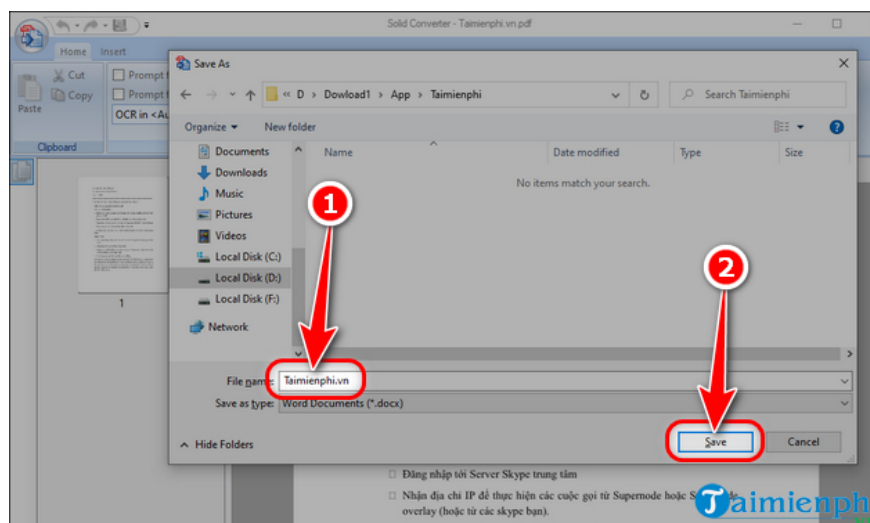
Solid Converter - Taimienphi.vn.pdf

Home
Insert

Cut
Copy
Paste
Prompt f
Prompt f
OCR in <Au
Clipboard

1

Save As

« D › Dowload1 › App › Taimienphi
Search Taimienphi

Organize ▾
New folder

Documents
Downloads
Music
Pictures
Videos
Local Disk (C:)
Local Disk (D:)
Local Disk (F:)
Network

Name
Date modified
Type
Size

No items match your search.

File name: Taimienphi.vn
Save as type: Word Documents (*.docx)

Hide Folders
Save
Cancel

1
2

Đăng nhập tới Server Skype trung tâm

Nhận địa chỉ IP để thực hiện các cuộc gọi từ Supernode hoặc S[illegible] overlay (hoặc từ các skype bạn).

Taimienph